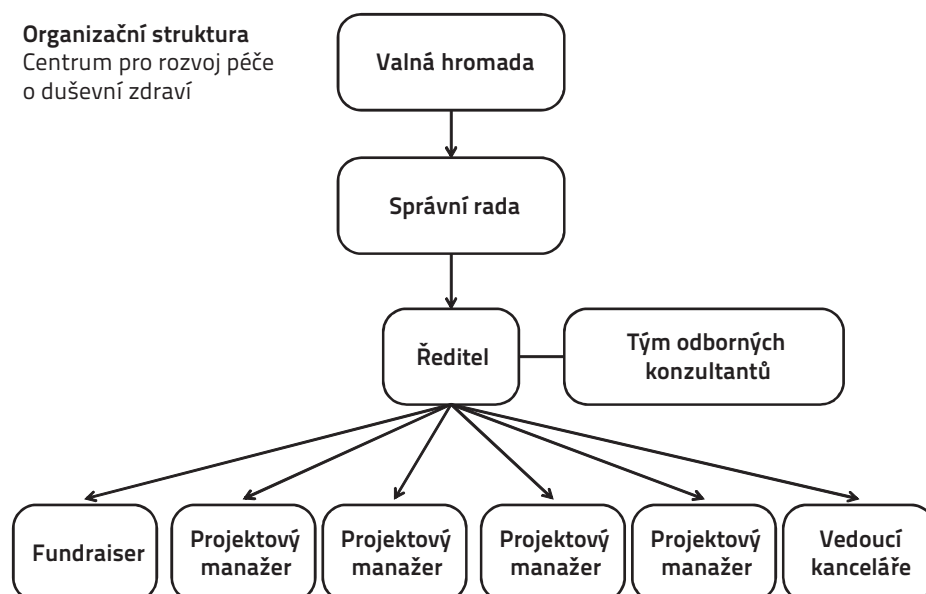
**Organizační struktura**
Centrum pro rozvoj péče o duševní zdraví

Valná hromada

Správní rada

Ředitel

Tým odborných konzultantů

Fundraiser

Projektový manažer

Projektový manažer

Projektový manažer

Projektový manažer

Vedoucí kanceláře